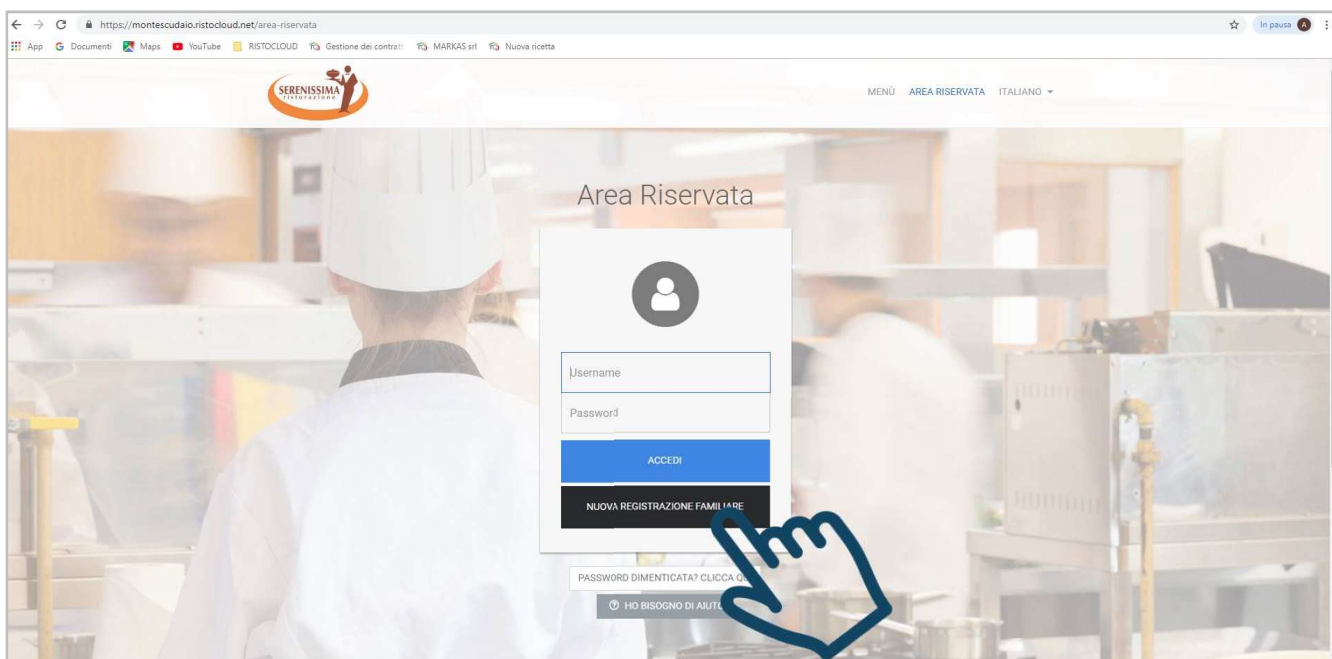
https://montescudaio.ristocloud.net/area-riservata

In pausa A

App Documenti Maps YouTube RISTOCLOUD Gestione dei contratti MARKAS srl Nuova ricetta

SERENISSIMA ristorazione

MENÙ AREA RISERVATA ITALIANO

Area Riservata

Username

Password

ACCEDI

NUOVA REGISTRAZIONE FAMILIARE

PASSWORD DIMENTICATA? CLICCA Q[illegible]

HO BISOGNO DI AIUT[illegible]